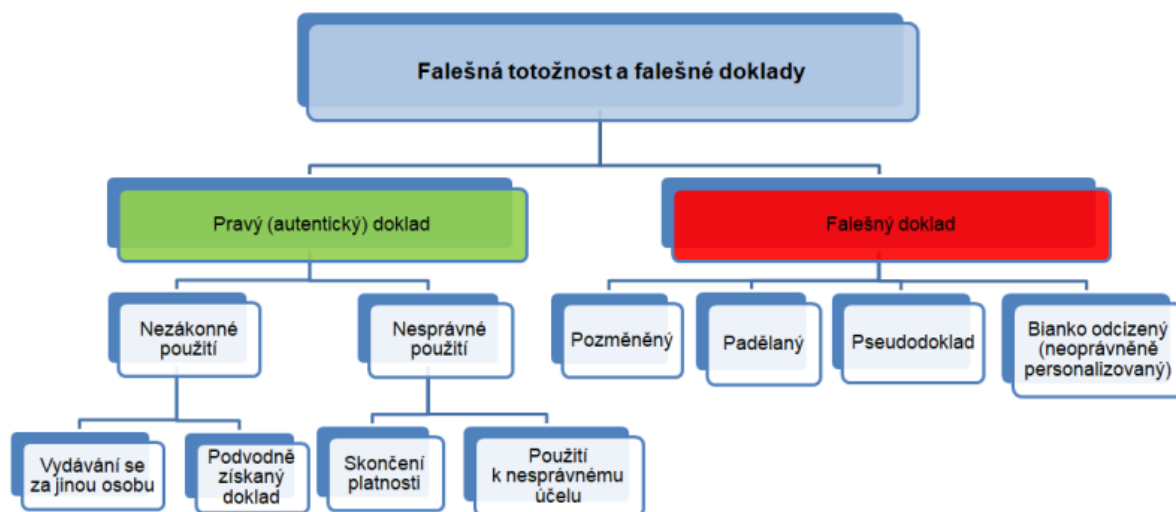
Falešná totožnost a falešné doklady

Pravý (autentický) doklad

Falešný doklad

Nezákonné použití

Nesprávné použití

Pozměněný

Padělaný

Pseudodoklad

Bianko odcizený (neoprávněně personalizovaný)

Vydávání se za jinou osobu

Podvodně získaný doklad

Skončení platnosti

Použití k nesprávnému účelu